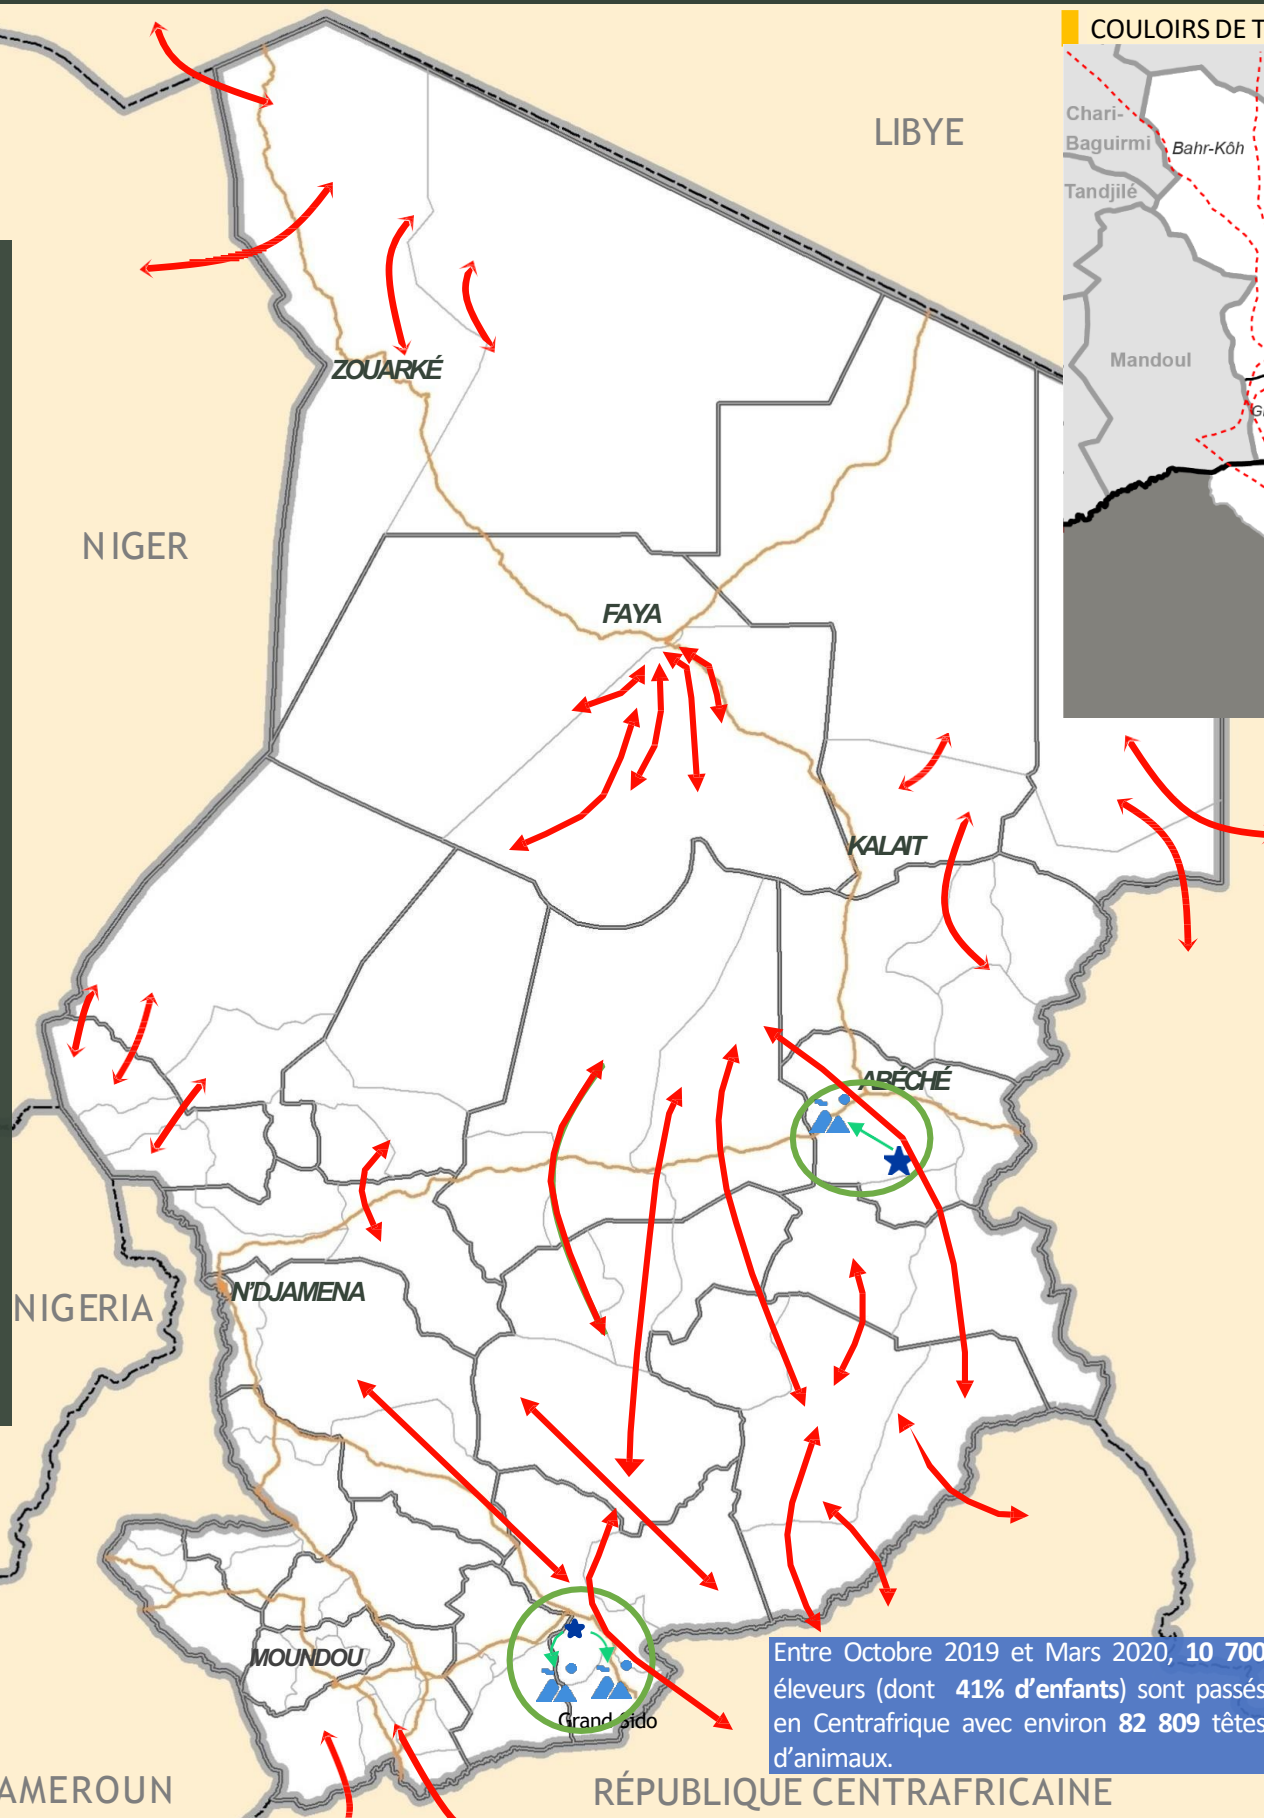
COULOIRS DE T

Chari-Baguirmi

Bahr-Kôh

Tandjilé

Mandoul

LIBYE

ZOUARKÉ

NIGER

FAYA

KALAIT

ABÉCHÉ

N'DJAMENA

NIGERIA

MOUNDOU

Grand Sido

AMEROUN

RÉPUBLIQUE CENTRAFRICAINE

Entre Octobre 2019 et Mars 2020, **10 700** éleveurs (dont **41% d'enfants**) sont passés en Centrafrique avec environ **82 809** têtes d'animaux.